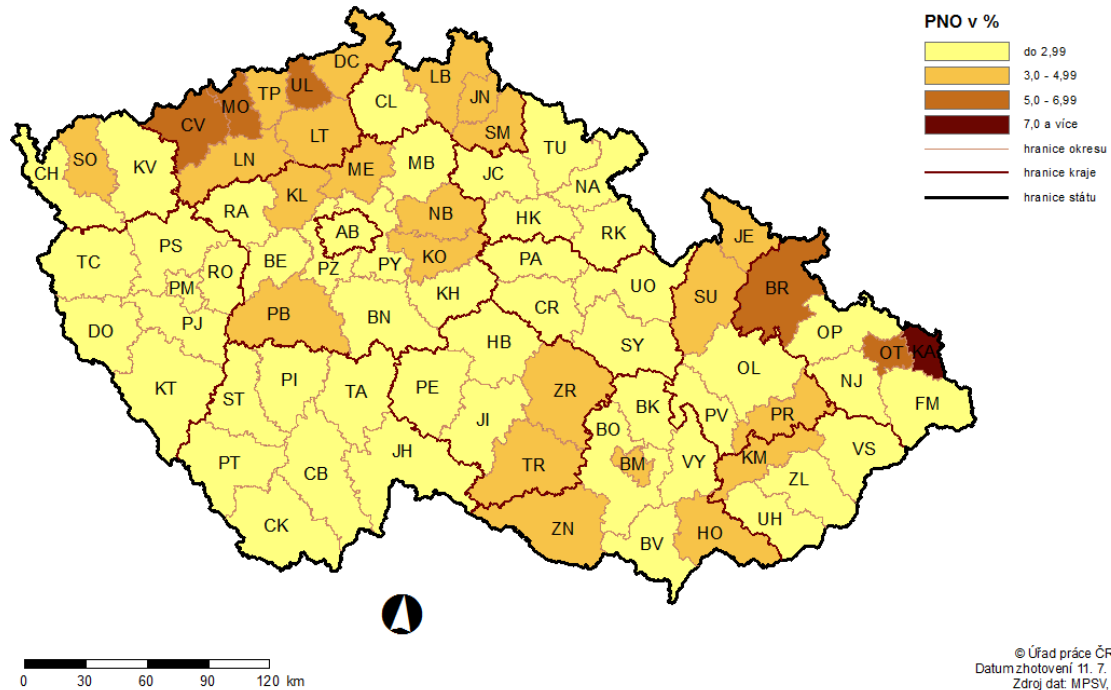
PNO v %

do 2,99
3,0 - 4,99
5,0 - 6,99
7,0 a více
hranice okresu
hranice kraje
hranice státu

DC
LB
UL
TP
JN
CL
MO
CV
SM
LT
TU
SO
LN
MB
CH
KV
ME
JC
NA
KL
NB
RA
HK
RK
AB
JE
TC
PS
RO
BE
PZ
PY
KO
PA
BR
PM
SU
UO
PJ
KH
PB
BN
CR
OP
DO
SY
HB
OT
KA
ZR
OL
NJ
KT
PE
ST
PI
TA
FM
BK
PV
PR
JI
BO
VS
JH
TR
BM
VY
KM
PT
CB
ZL
UH
ZN
HO
CK
BV

0 30 60 90 120 km

© Úřad práce ČR
Datum zhotovení 11. 7.
Zdroj dat: MPSV,